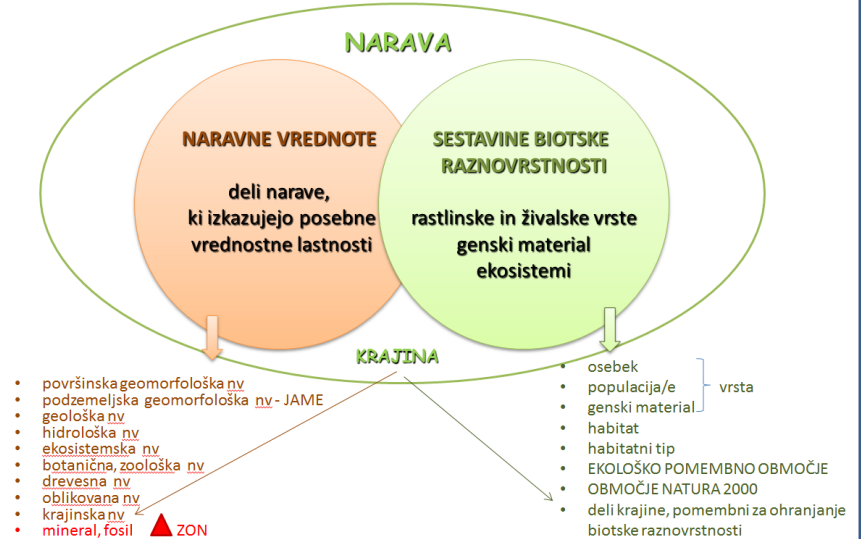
NARAVA

NARAVNE VREDNOTE

deli narave, ki izkazujejo posebne vrednostne lastnosti

SESTAVINE BIOTSKE RAZNOVRSTNOSTI

rastlinske in živalske vrste
genski material
ekosistemi

KRAJINA

- površinska geomorfološka nv
- podzemeljska geomorfološka nv - JAME
- geološka nv
- hidrološka nv
- ekosistemska nv
- botanična, zoološka nv
- drevesna nv
- oblikovana nv
- krajinska nv
- mineral, fosil ZON

- osebek
- populacija/e
- genski material

vrsta

- habitat
- habitatni tip
- EKOLOŠKO POMEMBNO OBMOČJE
- OBMOČJE NATURA 2000
- deli krajine, pomembni za ohranjanje biotske raznovrstnosti